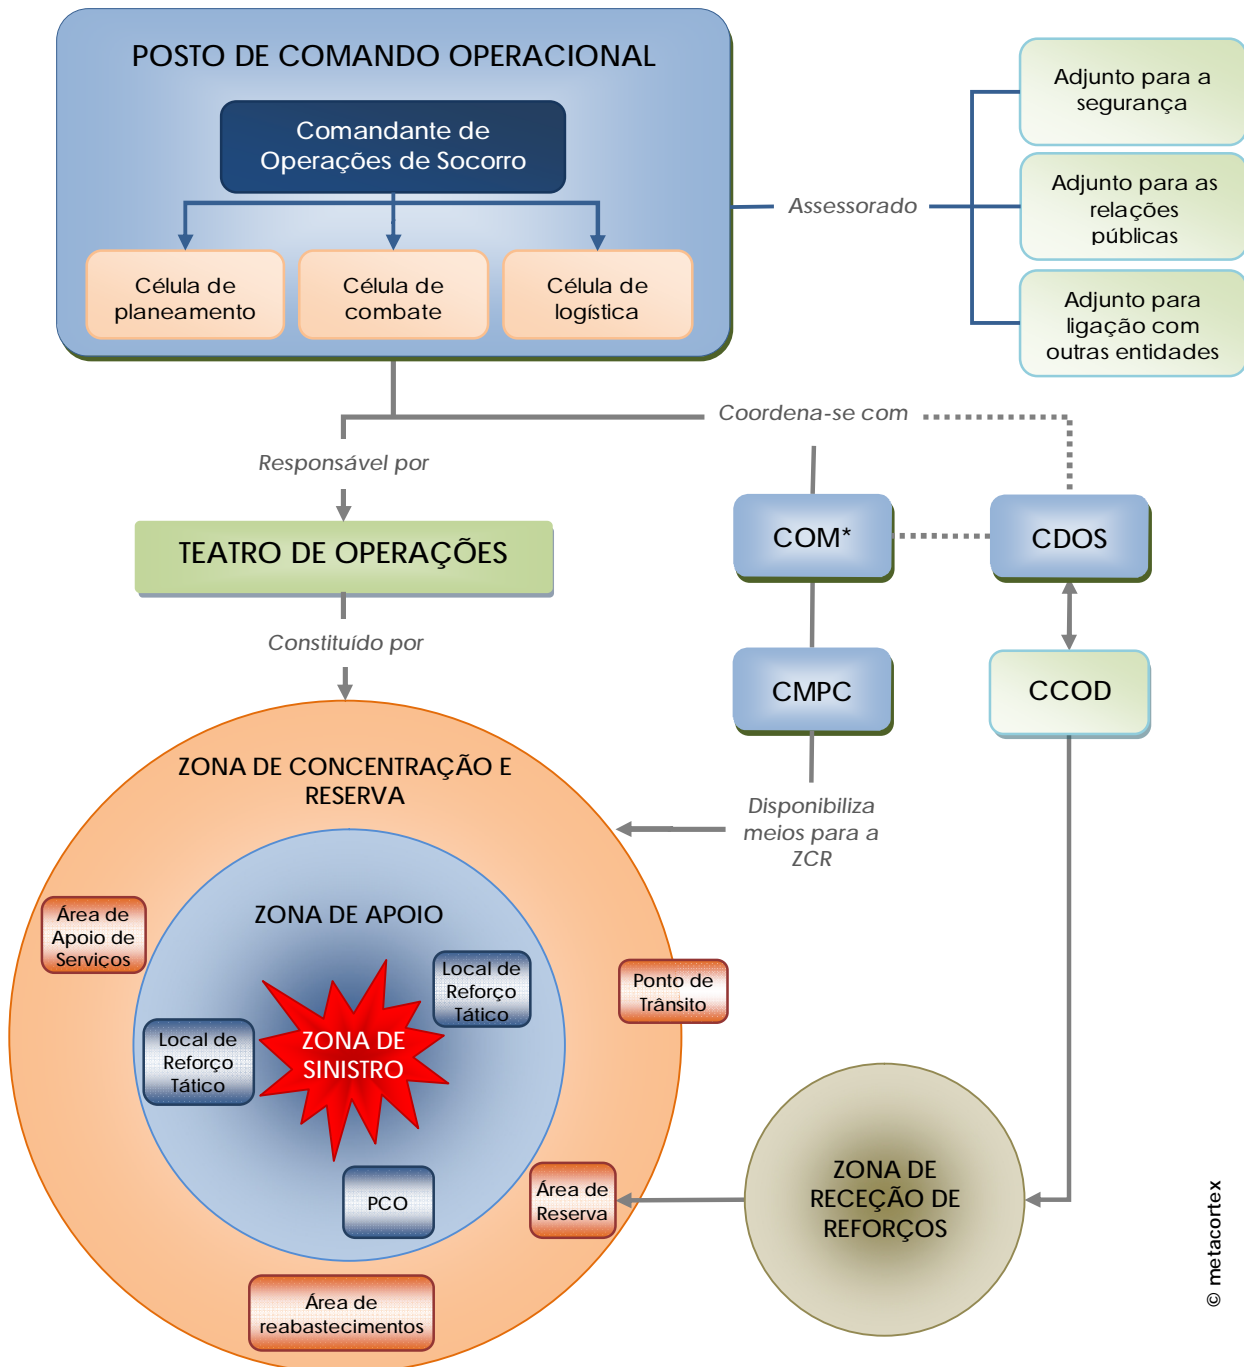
POSTO DE COMANDO OPERACIONAL

Comandante de Operações de Socorro

Célula de planeamento

Célula de combate

Célula de logística

Assessorado

Adjunto para a segurança

Adjunto para as relações públicas

Adjunto para ligação com outras entidades

Coordena-se com

Responsável por

TEATRO DE OPERAÇÕES

COM*

CDOS

Constituído por

CMPC

CCOD

ZONA DE CONCENTRAÇÃO E RESERVA

Disponibiliza meios para a ZCR

ZONA DE APOIO

Área de Apoio de Serviços

Local de Reforço Tático

Ponto de Trânsito

Local de Reforço Tático

ZONA DE SINISTRO

PCO

Área de Reserva

ZONA DE RECEÇÃO DE REFORÇOS

Área de reabastecimentos

© metacortex